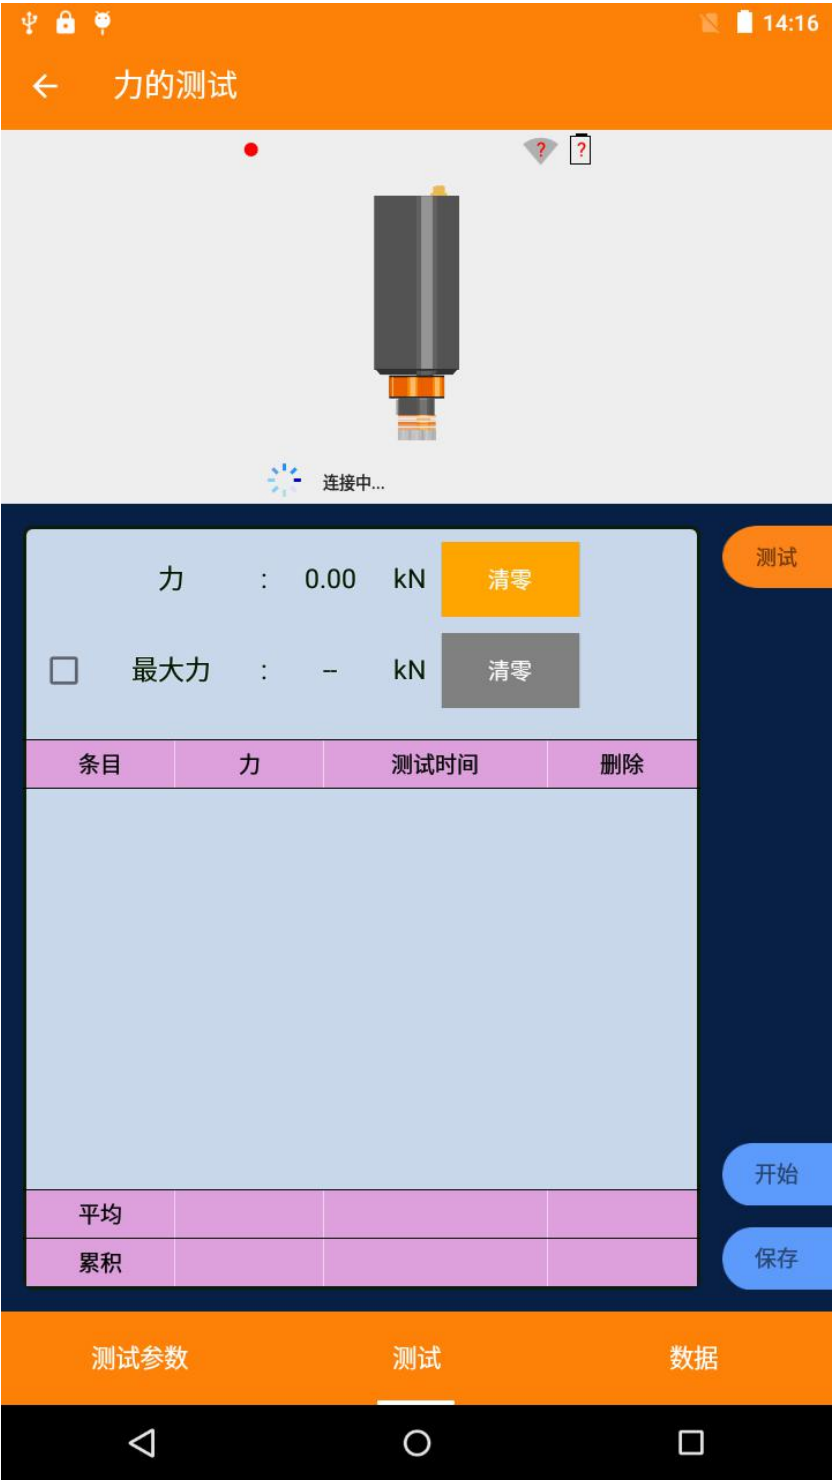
14:16

力的测试

?
?

连接中...

力 : 0.00 kN 清零

最大力 : -- kN 清零

| 条目 | 力 | 测试时间 | 删除 |
|---|---|---|---|
| | | | |
| 平均 | | | |
| 累积 | | | |

测试

开始

保存

测试参数 测试 数据